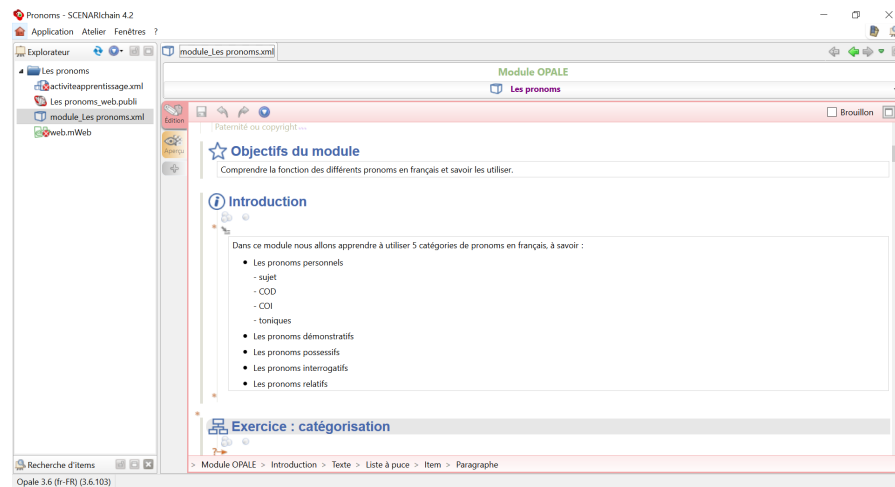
Pronoms - SCENARIchain 4.2

Application Atelier Fenêtres ?

Explorateur

Les pronoms
activiteapprentissage.xml
Les pronoms_web.publi
module_Les pronoms.xml
web.mWeb

module_Les pronoms.xml

Module OPALE
Les pronoms

Edition
Aperçu

Brouillon

Paternité ou copyright ...

Objectifs du module

Comprendre la fonction des différents pronoms en français et savoir les utiliser.

Introduction

Dans ce module nous allons apprendre à utiliser 5 catégories de pronoms en français, à savoir :

- Les pronoms personnels
  - sujet
  - COD
  - COI
  - toniques
- Les pronoms démonstratifs
- Les pronoms possessifs
- Les pronoms interrogatifs
- Les pronoms relatifs

Exercice : catégorisation

> Module OPALE > Introduction > Texte > Liste à puce > Item > Paragraphe

Recherche d'items

Opale 3.6 (fr-FR) (3.6.103)